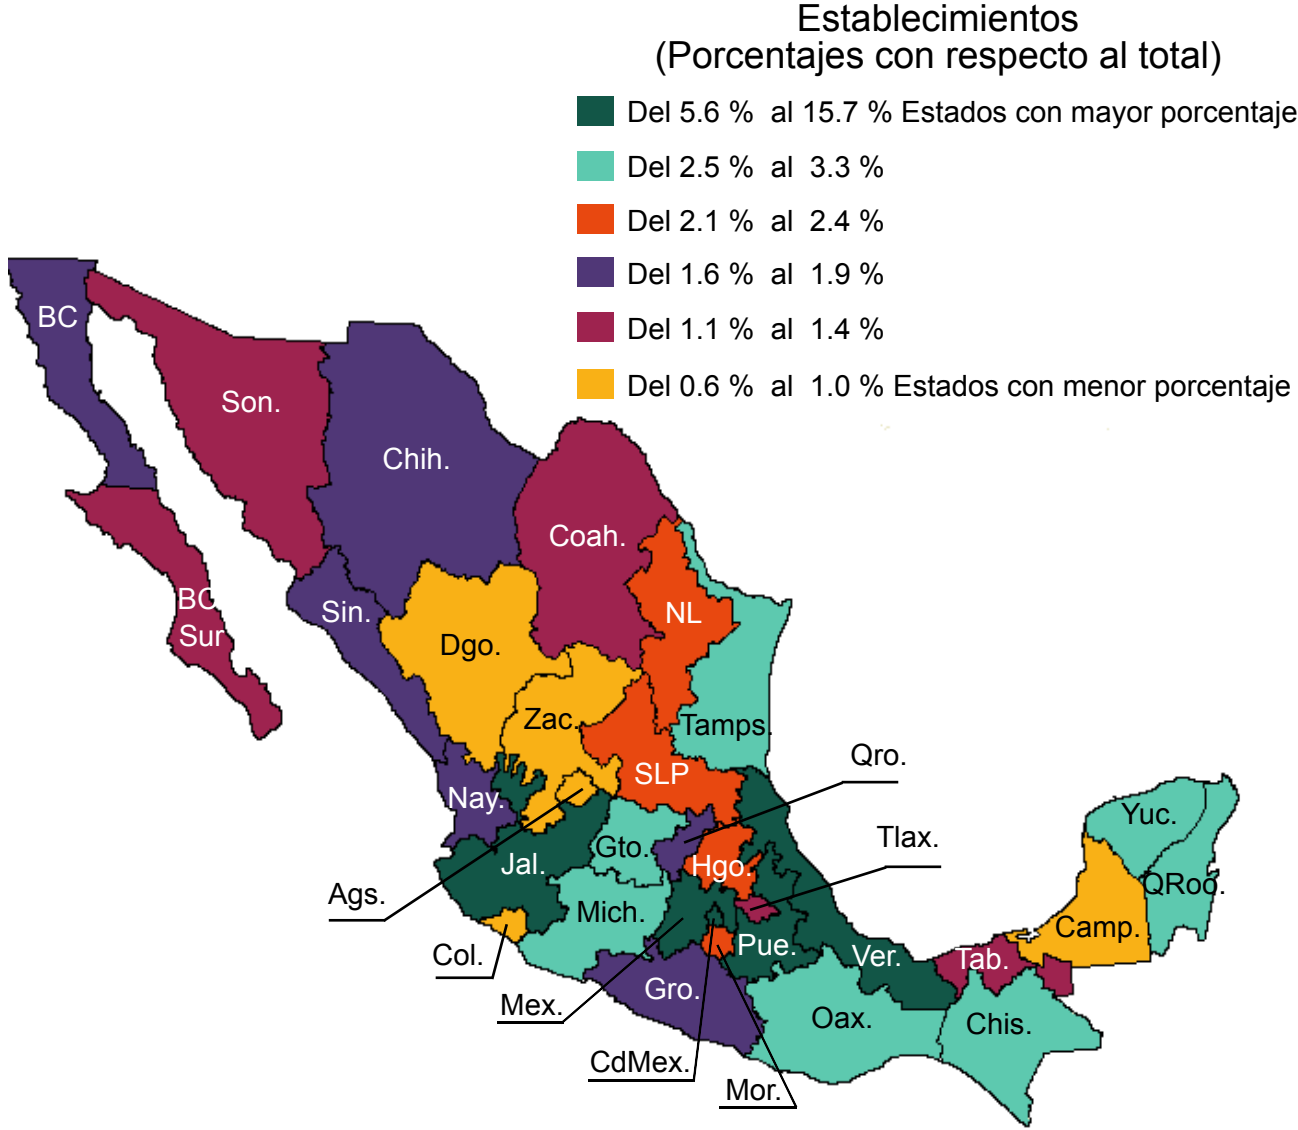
Establecimientos
(Porcentajes con respecto al total)

Del 5.6 % al 15.7 % Estados con mayor porcentaje
Del 2.5 % al 3.3 %
Del 2.1 % al 2.4 %
Del 1.6 % al 1.9 %
Del 1.1 % al 1.4 %
Del 0.6 % al 1.0 % Estados con menor porcentaje

BC
Son.
Chih.
Coah.
BC Sur
Sin.
NL
Dgo.
Zac.
Tamps.
SLP
Qro.
Nay.
Tlax.
Yuc.
Gto.
Jal.
Hgo.
QRoo.
Ags.
Mich.
Camp.
Pue.
Ver.
Col.
Tab.
Gro.
Mex.
Oax.
Chis.
CdMex.
Mor.